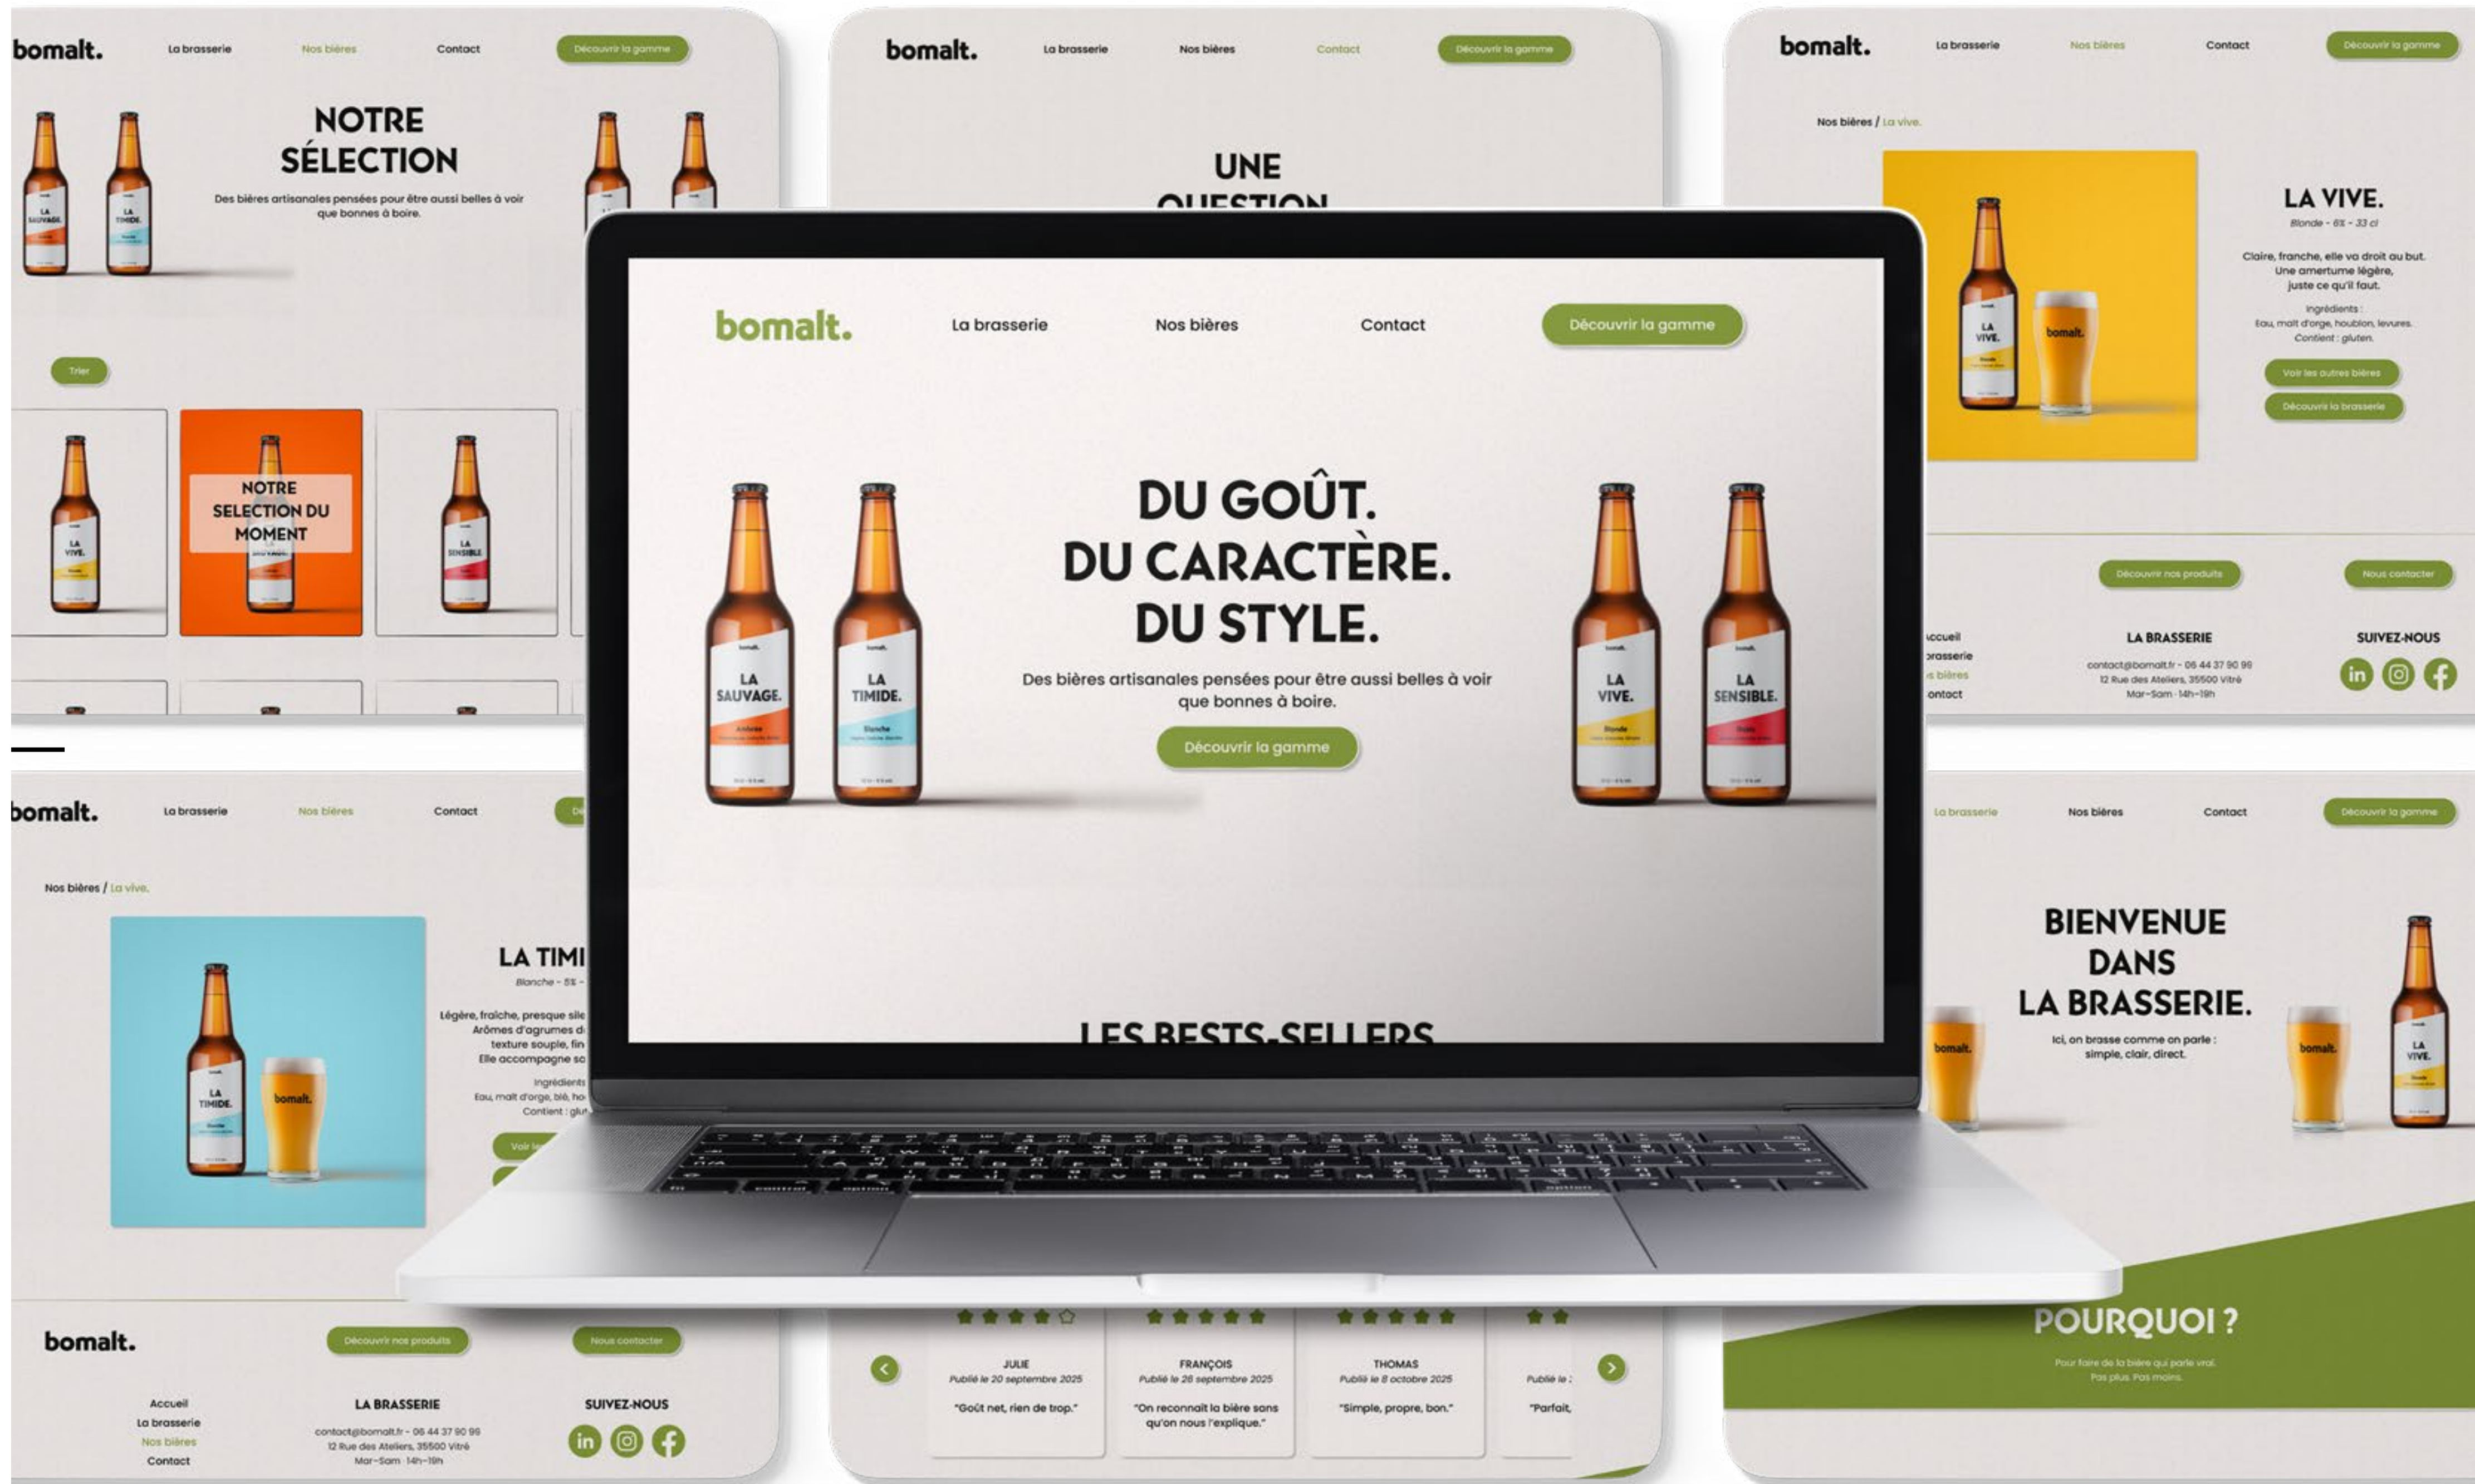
bomalt. La brasserie Nos bières Contact Découvrir la gamme

NOTRE SÉLECTION

Des bières artisanales pensées pour être aussi belles à voir que bonnes à boire.

Trier

NOTRE SÉLECTION DU MOMENT

bomalt. La brasserie Nos bières Contact Découvrir la gamme

UNE QUESTION

bomalt. La brasserie Nos bières Contact Découvrir la gamme

Nos bières / La vive.

LA VIVE.

Blonde - 6% - 33 cl

Claire, franche, elle va droit au but. Une amertume légère, juste ce qu'il faut.

Ingrédients :
Eau, malt d'orge, houblon, levures.
Contient : gluten.

Voir les autres bières

Découvrir la brasserie

bomalt. La brasserie Nos bières Contact Découvrir la gamme

DU GOÛT.
DU CARACTÈRE.
DU STYLE.

Des bières artisanales pensées pour être aussi belles à voir que bonnes à boire.

Découvrir la gamme

LA SAUVAGE. LA TIMIDE. LA VIVE. LA SENSIBLE.

LES BESTS-SELLERS

Découvrir nos produits Nous contacter

Accueil
La brasserie
Nos bières
Contact

LA BRASSERIE
contact@bomalt.fr - 06 44 37 90 99
12 Rue des Ateliers, 35500 Vitré
Mar-Sam · 14h-19h

SUIVEZ-NOUS

bomalt. La brasserie Nos bières Contact

Nos bières / La vive.

LA TIMI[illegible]

Blanche - 5% -

Légère, fraîche, presque sile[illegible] Arômes d'agrumes d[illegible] texture souple, fin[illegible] Elle accompagne sa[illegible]

Ingrédients
Eau, malt d'orge, blé, ho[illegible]
Contient : glu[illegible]

Voir le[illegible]

bomalt.

Découvrir nos produits Nous contacter

Accueil
La brasserie
Nos bières
Contact

LA BRASSERIE
contact@bomalt.fr - 06 44 37 90 99
12 Rue des Ateliers, 35500 Vitré
Mar-Sam · 14h-19h

SUIVEZ-NOUS

JULIE
Publié le 20 septembre 2025
"Goût net, rien de trop."

FRANÇOIS
Publié le 26 septembre 2025
"On reconnait la bière sans qu'on nous l'explique."

THOMAS
Publié le 8 octobre 2025
"Simple, propre, bon."

Publié le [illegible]
"Parfait,

La brasserie Nos bières Contact Découvrir la gamme

BIENVENUE DANS LA BRASSERIE.

Ici, on brasse comme on parle : simple, clair, direct.

POURQUOI ?

Pour faire de la bière qui parle vrai.
Pas plus. Pas moins.